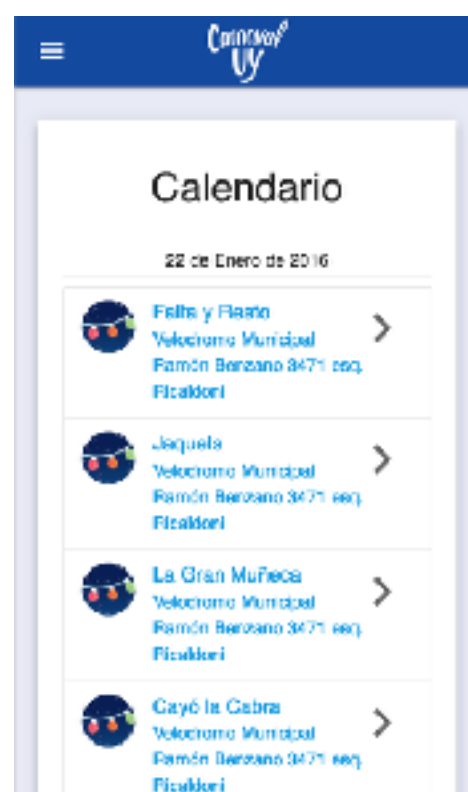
Carnaval UY

Calendario

22 de Enero de 2016

Falta y Resto
Velodromo Municipal
Ramón Benzano 3471 esq.
Ricaldoni

Jaquela
Velodromo Municipal
Ramón Benzano 3471 esq.
Ricaldoni

La Gran Muñeca
Velodromo Municipal
Ramón Benzano 3471 esq.
Ricaldoni

Cayó la Cabra
Velodromo Municipal
Ramón Benzano 3471 esq.
Ricaldoni